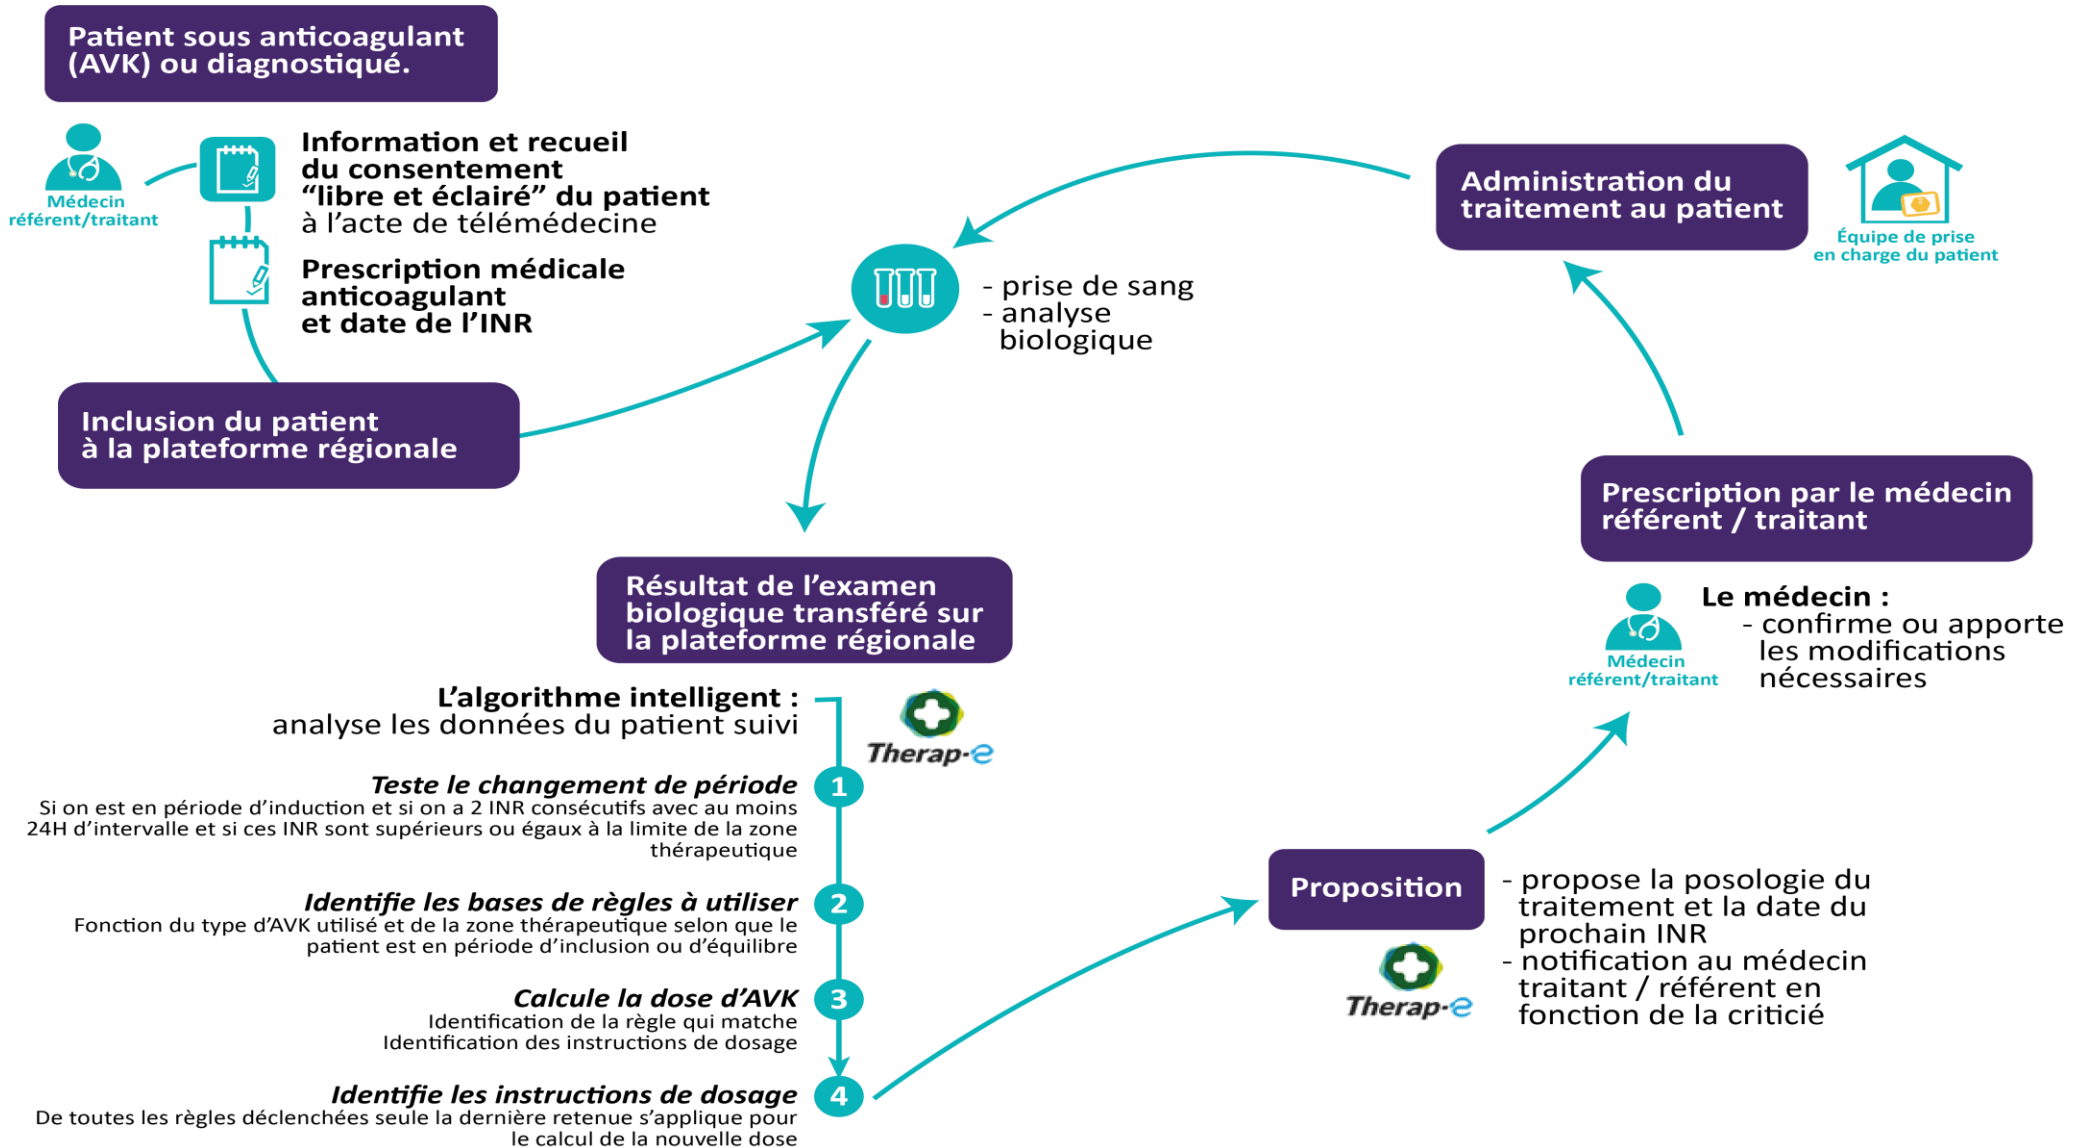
Patient sous anticoagulant (AVK) ou diagnostiqué.

Médecin référent/traitant

Information et recueil du consentement “libre et éclairé” du patient à l’acte de télémédecine

Prescription médicale anticoagulant et date de l’INR

Inclusion du patient à la plateforme régionale

- prise de sang
- analyse biologique

Administration du traitement au patient

Équipe de prise en charge du patient

Prescription par le médecin référent / traitant

Médecin référent/traitant

Le médecin :
- confirme ou apporte les modifications nécessaires

Résultat de l’examen biologique transféré sur la plateforme régionale

L’algorithme intelligent :
analyse les données du patient suivi

Therap-e

1 Teste le changement de période
Si on est en période d’induction et si on a 2 INR consécutifs avec au moins 24H d’intervalle et si ces INR sont supérieurs ou égaux à la limite de la zone thérapeutique

2 Identifie les bases de règles à utiliser
Fonction du type d’AVK utilisé et de la zone thérapeutique selon que le patient est en période d’inclusion ou d’équilibre

3 Calcule la dose d’AVK
Identification de la règle qui matche
Identification des instructions de dosage

4 Identifie les instructions de dosage
De toutes les règles déclenchées seule la dernière retenue s’applique pour le calcul de la nouvelle dose

Proposition

Therap-e

- propose la posologie du traitement et la date du prochain INR
- notification au médecin traitant / référent en fonction de la criticié